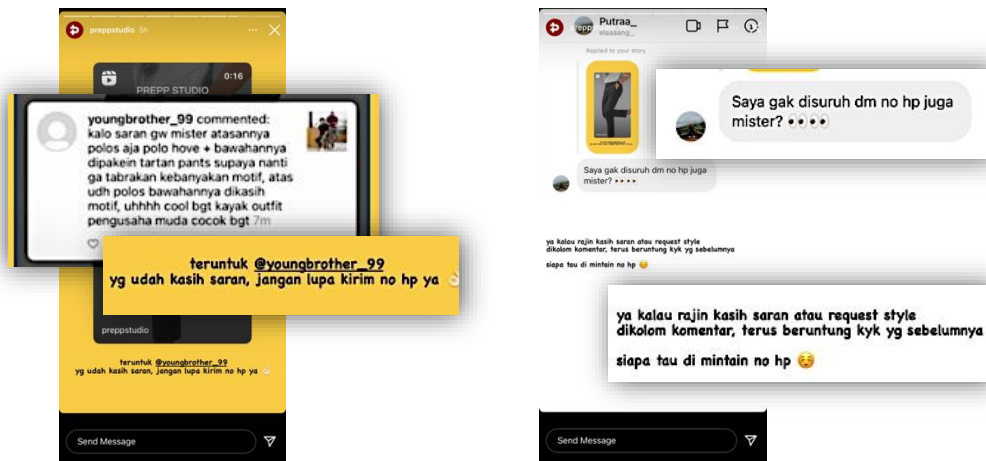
preppstudio 5h

0:16

PREPP STUDIO

youngbrother_99 commented: kalo saran gw mister atasannya polos aja polo hove + bawahannya dipakein tartan pants supaya nanti ga tabrakan kebanyakan motif, atas udh polos bawahannya dikasih motif, uhhhh cool bgt kayak outfit pengusaha muda cocok bgt 7m

teruntuk @youngbrother_99
yg udah kasih saran, jangan lupa kirim no hp ya 👌

preppstudio

teruntuk @youngbrother_99
yg udah kasih saran, jangan lupa kirim no hp ya 👌

Send Message

Putraa_
elaaaang_

Replied to your story

Saya gak disuruh dm no hp juga mister? 👀👀

Saya gak disuruh dm no hp juga mister? 👀👀

ya kalau rajin kasih saran atau request style dikolom komentar, terus beruntung kyk yg sebelumnya

siapa tau di mintain no hp 😌

ya kalau rajin kasih saran atau request style dikolom komentar, terus beruntung kyk yg sebelumnya

siapa tau di mintain no hp 😌

Send Message